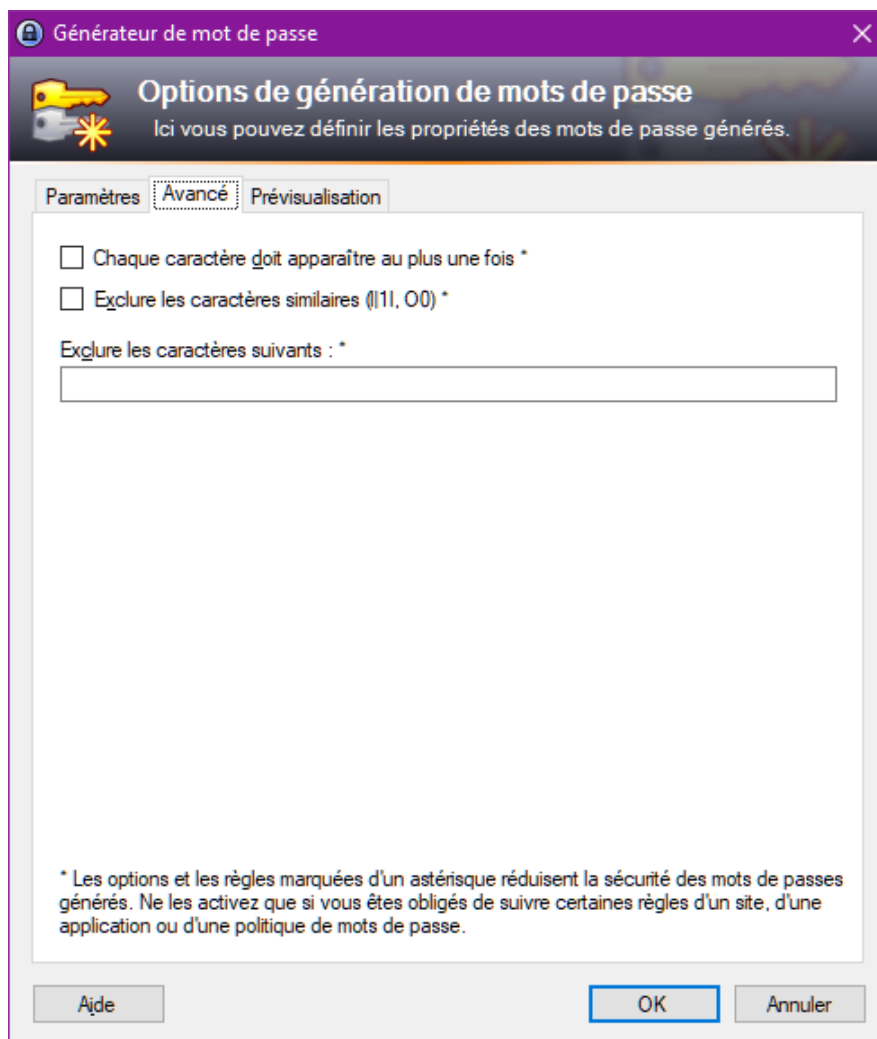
Générateur de mot de passe

Options de génération de mots de passe
Ici vous pouvez définir les propriétés des mots de passe générés.

Paramètres
Avancé
Prévisualisation

Chaque caractère doit apparaître au plus une fois *

Exclure les caractères similaires (l|1I, O0) *

Exclure les caractères suivants : *

* Les options et les règles marquées d'un astérisque réduisent la sécurité des mots de passes générés. Ne les activez que si vous êtes obligés de suivre certaines règles d'un site, d'une application ou d'une politique de mots de passe.

Aide
OK
Annuler